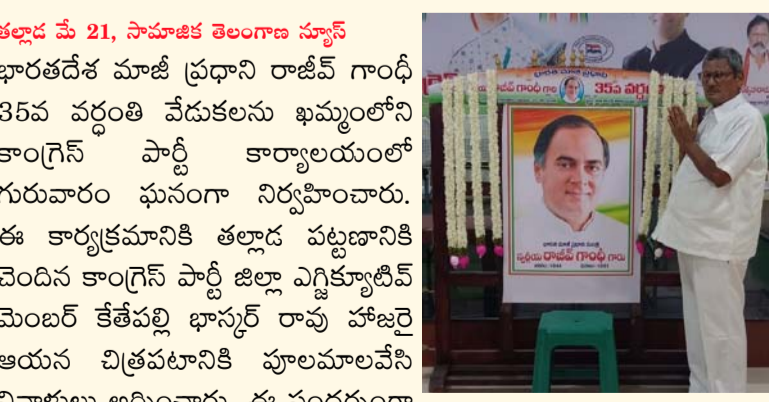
తల్లాడ మే 21, సామాజిక తెలంగాణ న్యూస్

భారతదేశ మాజీ ప్రధాని రాజీవ్ గాంధీ 35వ వర్ధంతి వేడుకలను ఖమ్మంలోని కాంగ్రెస్ పార్టీ కార్యాలయంలో గురువారం ఘనంగా నిర్వహించారు. ఈ కార్యక్రమానికి తల్లాడ పట్టణానికి చెందిన కాంగ్రెస్ పార్టీ జిల్లా ఎగ్జిక్యూటివ్ మెంబర్ కేతేపల్లి భాస్కర్ రావు హాజరై ఆయన చిత్రపటానికి పూలమాలవేసి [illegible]

భారత మాజీ ప్రధాని
రాజీవ్ గాంధీ గారు 35వ వర్ధం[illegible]

భారత మాజీ ప్రధాని
స్వర్గీయ రాజీవ్ గాంధీ గారు
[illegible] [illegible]